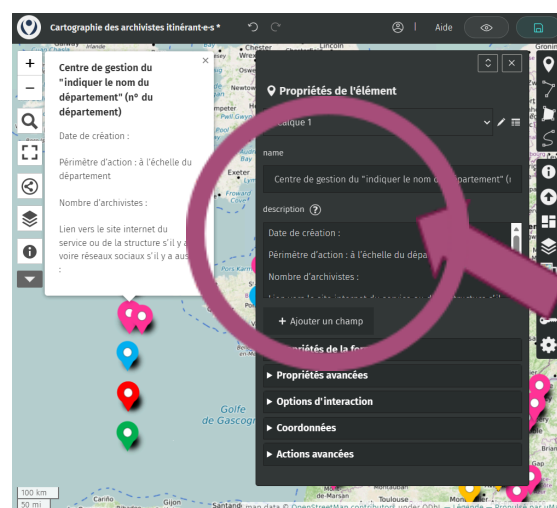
Cartographie des archivistes itinérant-e-s *

Aide

Centre de gestion du "indiquer le nom du département" (n° du département)

Date de création :

Périmètre d'action : à l'échelle du département

Nombre d'archivistes :

Lien vers le site internet du service ou de la structure s'il y a voire réseaux sociaux s'il y a aussi :

Propriétés de l'élément

Calque 1

name

Centre de gestion du "indiquer le nom du département" (n

description

Date de création :

Périmètre d'action : à l'échelle du dépa

Nombre d'archivistes :

+ Ajouter un champ

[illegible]priétés de la for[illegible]

▸ Propriétés avancées

▸ Options d'interaction

▸ Coordonnées

▸ Actions avancées

Chester

Exeter

Golfe de Gascogne

Gijon

Santander

Toulouse

Caen

Nantes

100 km

50 mi

map data © OpenStreetMap contributors under ODbL — Légende — Produit par